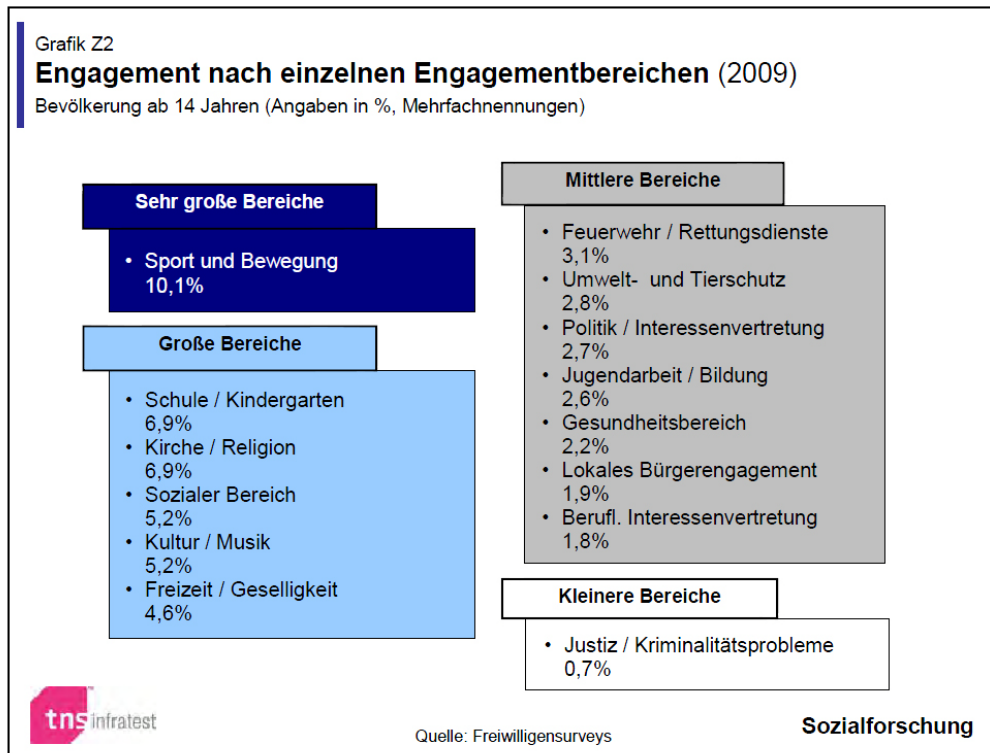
Grafik Z2

**Engagement nach einzelnen Engagementbereichen** (2009)

Bevölkerung ab 14 Jahren (Angaben in %, Mehrfachnennungen)

Sehr große Bereiche

- Sport und Bewegung 10,1%

Große Bereiche

- Schule / Kindergarten 6,9%
- Kirche / Religion 6,9%
- Sozialer Bereich 5,2%
- Kultur / Musik 5,2%
- Freizeit / Geselligkeit 4,6%

Mittlere Bereiche

- Feuerwehr / Rettungsdienste 3,1%
- Umwelt- und Tierschutz 2,8%
- Politik / Interessenvertretung 2,7%
- Jugendarbeit / Bildung 2,6%
- Gesundheitsbereich 2,2%
- Lokales Bürgerengagement 1,9%
- Berufl. Interessenvertretung 1,8%

Kleinere Bereiche

- Justiz / Kriminalitätsprobleme 0,7%

tns infratest

Quelle: Freiwilligensurveys

Sozialforschung